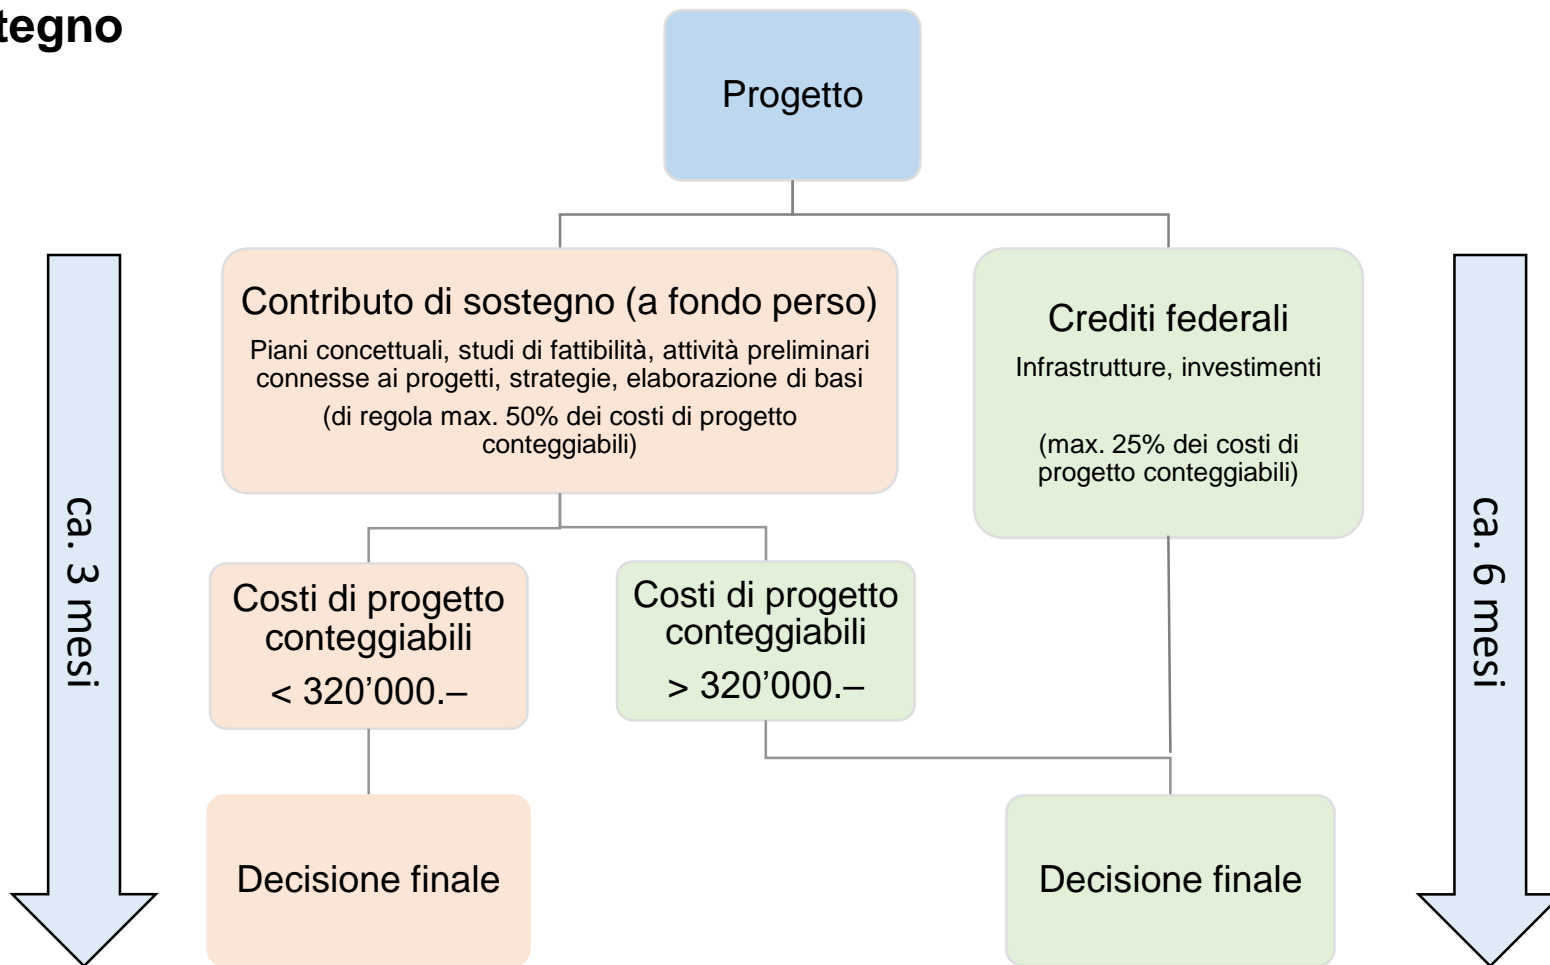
tegno

Progetto

Contributo di sostegno (a fondo perso)
Piani concettuali, studi di fattibilità, attività preliminari connesse ai progetti, strategie, elaborazione di basi
(di regola max. 50% dei costi di progetto conteggiabili)

Crediti federali
Infrastrutture, investimenti
(max. 25% dei costi di progetto conteggiabili)

ca. 3 mesi

Costi di progetto conteggiabili
< 320’000.–

Costi di progetto conteggiabili
> 320’000.–

ca. 6 mesi

Decisione finale

Decisione finale